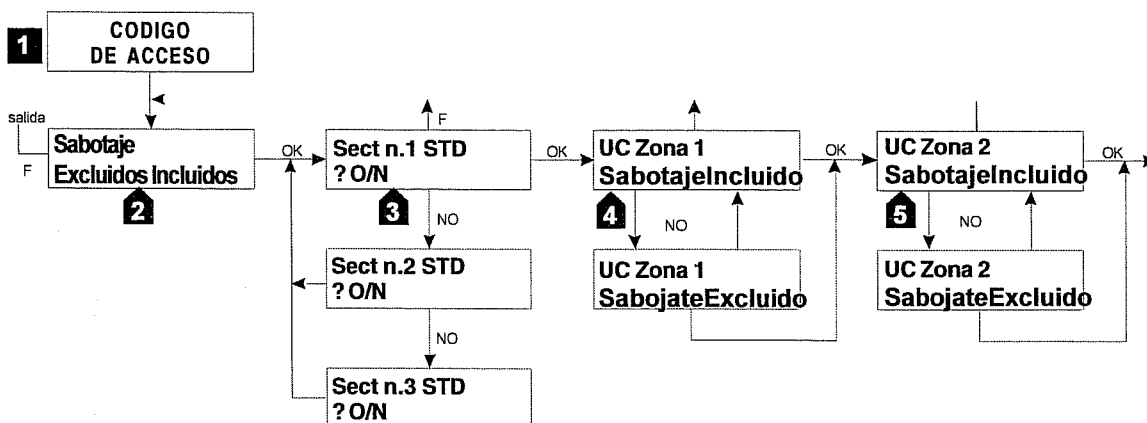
1

CODIGO
DE ACCESO

salida

F

Sabotaje
Excluidos Incluidos

2

OK

F

Sect n.1 STD
? O/N

3

NO

Sect n.2 STD
? O/N

NO

Sect n.3 STD
? O/N

OK

UC Zona 1
SabotajeIncluido

4

NO

UC Zona 1
SabojateExcluido

OK

UC Zona 2
SabotajeIncluido

5

NO

UC Zona 2
SabojateExcluido

OK